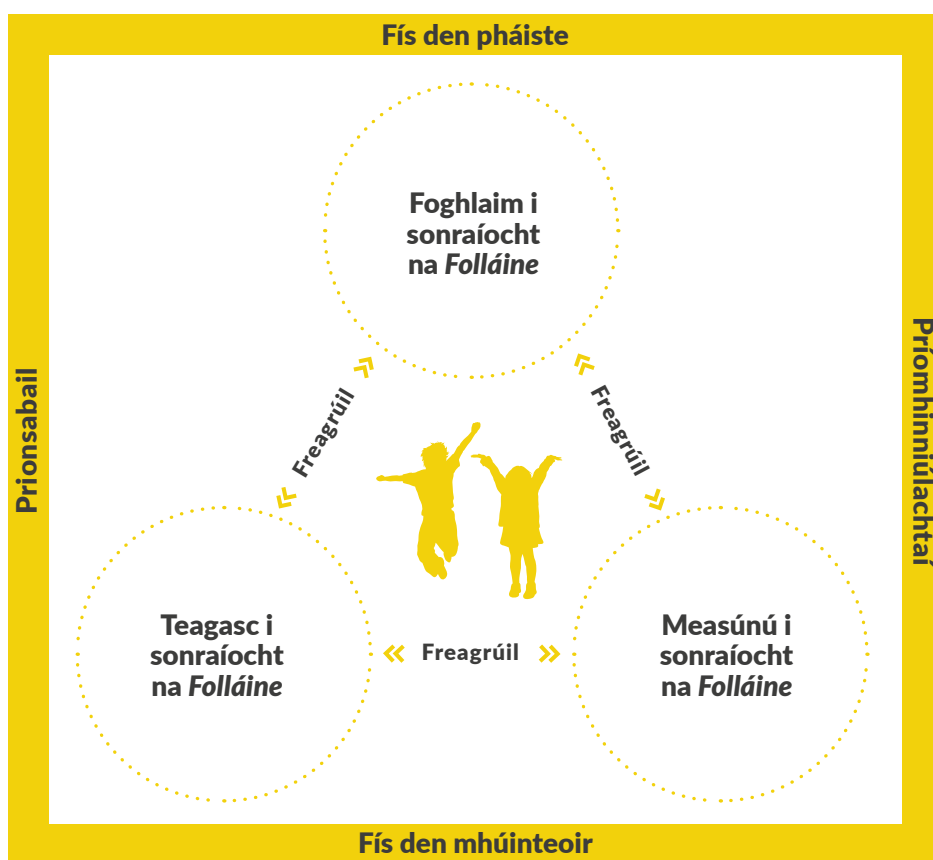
Fís den pháiste

Prionsabail

Príomhinniúlachtaí

Foghlaim i sonraíocht na *Folláine*

Freagrúil

Freagrúil

Teagasc i sonraíocht na *Folláine*

Freagrúil

Measúnú i sonraíocht na *Folláine*

Fís den mhúinteoir